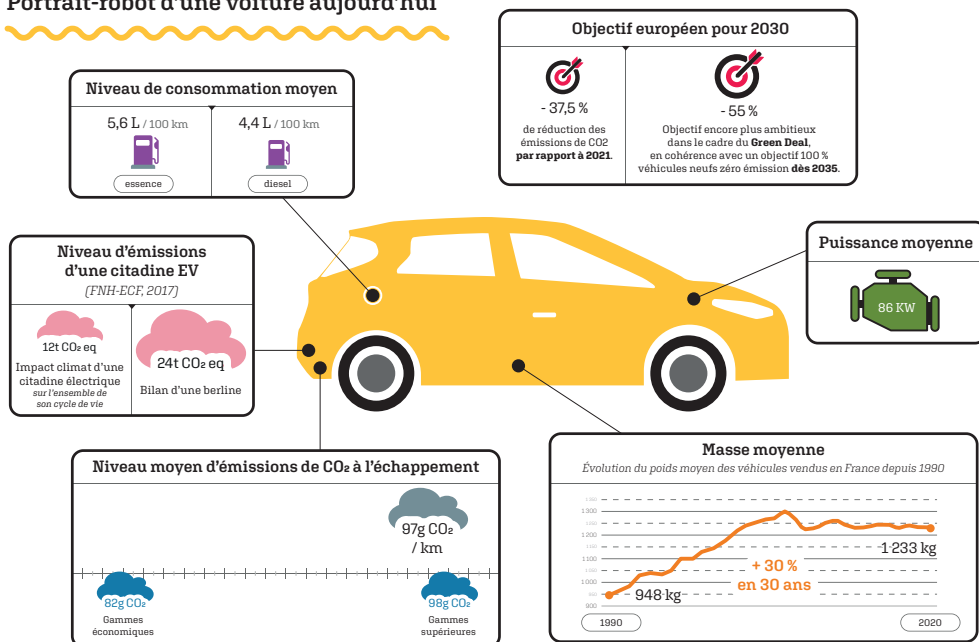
Portrait-robot d'une voiture aujourd'hui

Objectif européen pour 2030

- 37,5 %
de réduction des émissions de CO2 **par rapport à 2021**.

- 55 %
Objectif encore plus ambitieux dans le cadre du **Green Deal**, en cohérence avec un objectif 100 % véhicules neufs zéro émission **dès 2035**.

Niveau de consommation moyen

5,6 L / 100 km
essence

4,4 L / 100 km
diesel

Puissance moyenne

86 KW

Niveau d'émissions d'une citadine EV
(FNH-ECF, 2017)

12t $CO_2$ eq
Impact climat d'une citadine électrique
sur l'ensemble de son cycle de vie

24t $CO_2$ eq
Bilan d'une berline

Niveau moyen d'émissions de $CO_2$ à l'échappement

97g $CO_2$ / km

82g $CO_2$
Gammes économiques

98g $CO_2$
Gammes supérieures

Masse moyenne
Évolution du poids moyen des véhicules vendus en France depuis 1990

1 300
1 250
1 200
1 150
1 100
1 050
1 000
950
900

+ 30 %
en 30 ans

948 kg
1 233 kg

1990
2020